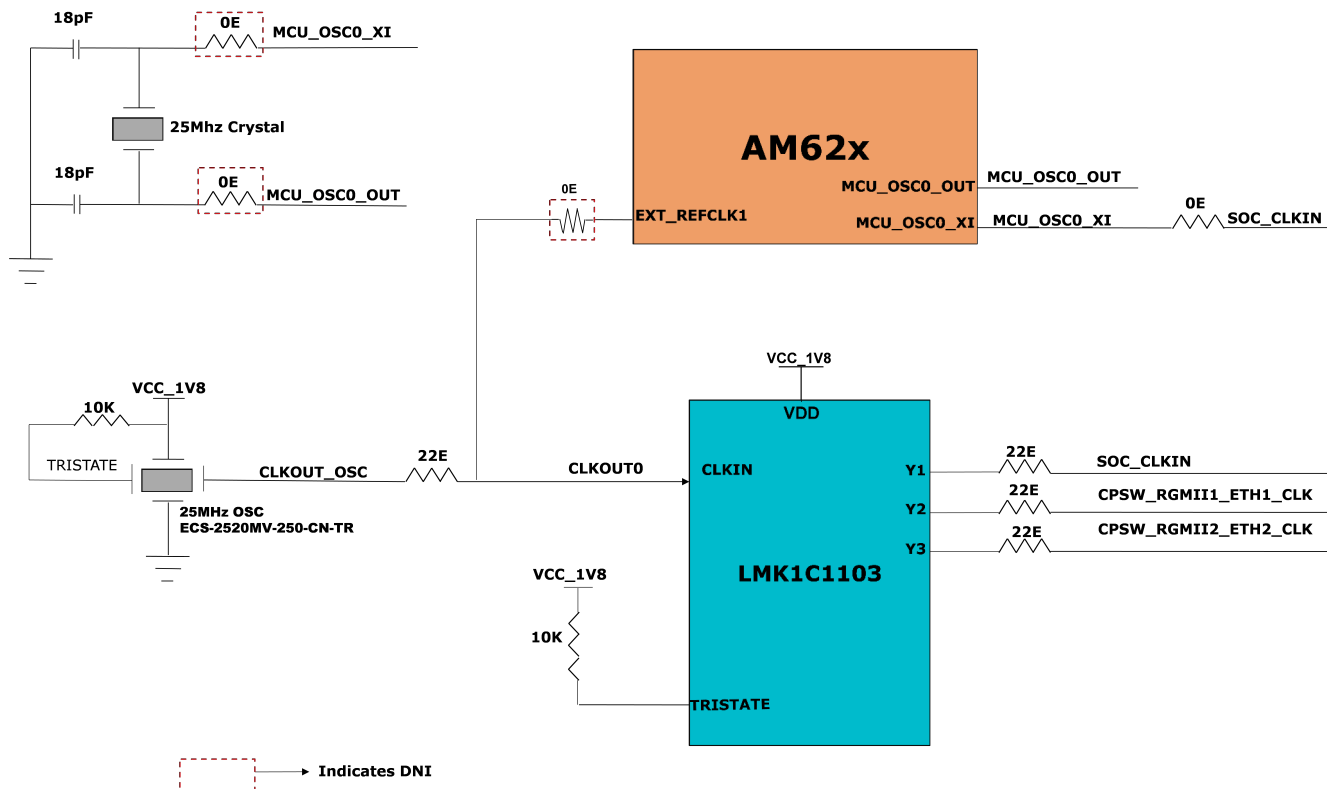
18pF
0E
MCU_OSC0_XI
25Mhz Crystal
18pF
0E
MCU_OSC0_OUT

AM62x
MCU_OSC0_OUT
MCU_OSC0_OUT
0E
EXT_REFCLK1
MCU_OSC0_XI
MCU_OSC0_XI
0E
SOC_CLKIN

VCC_1V8
VDD

VCC_1V8
10K
TRISTATE
CLKOUT_OSC
22E
CLKOUT0
CLKIN
25MHz OSC
ECS-2520MV-250-CN-TR

Y1
22E
SOC_CLKIN
Y2
22E
CPSW_RGMII1_ETH1_CLK
Y3
22E
CPSW_RGMII2_ETH2_CLK

LMK1C1103

VCC_1V8
10K
TRISTATE

Indicates DNI